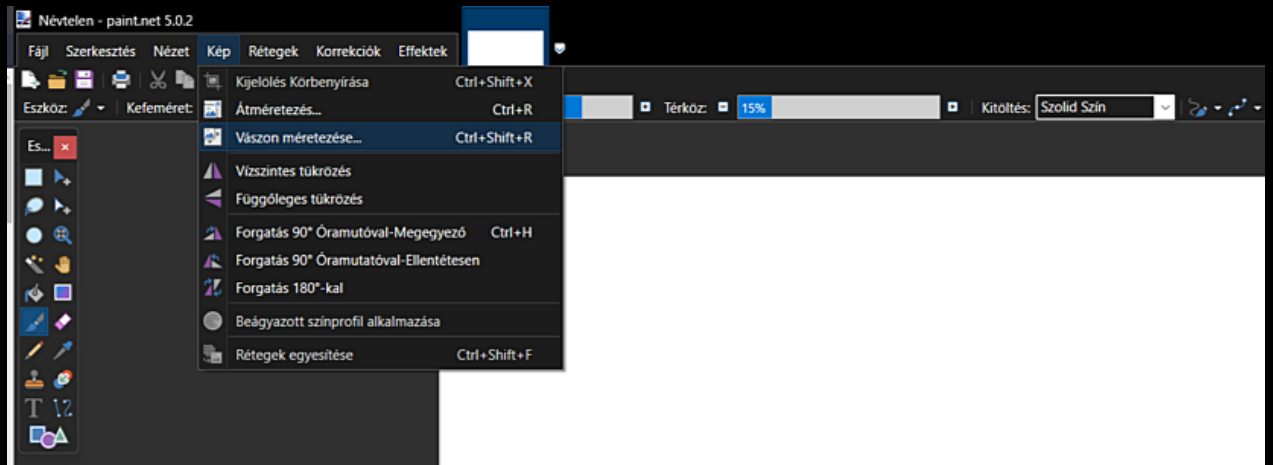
Névtelen - paint.net 5.0.2

Fájl Szerkesztés Nézet Kép Rétegek Korrekciók Effektek

Eszköz: Kefeméret:

Térköz: 15%

Kitöltés: Szolid Szín

Es... ×

| | |
|---|---|
| Kijelölés Körbenyírása | Ctrl+Shift+X |
| Átméretezés... | Ctrl+R |
| Vászon méretezése... | Ctrl+Shift+R |
| Vízszintes tükrözés | |
| Függőleges tükrözés | |
| Forgatás 90° Óramutóval-Megegyező | Ctrl+H |
| Forgatás 90° Óramutatóval-Ellentétesen | |
| Forgatás 180°-kal | |
| Beágyazott színprofil alkalmazása | |
| Rétegek egyesítése | Ctrl+Shift+F |

T